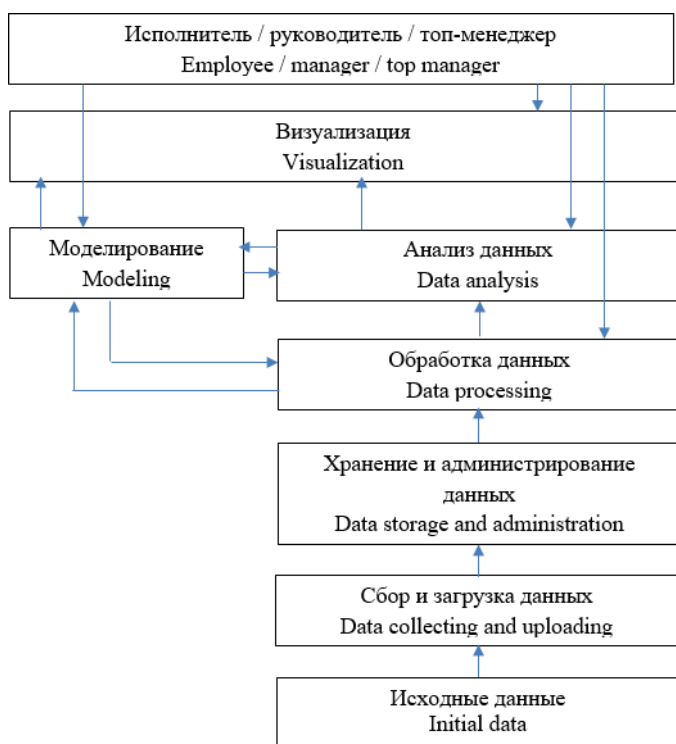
Исполнитель / руководитель / топ-менеджер
Employee / manager / top manager

Визуализация
Visualization

Моделирование
Modeling

Анализ данных
Data analysis

Обработка данных
Data processing

Хранение и администрирование данных
Data storage and administration

Сбор и загрузка данных
Data collecting and uploading

Исходные данные
Initial data